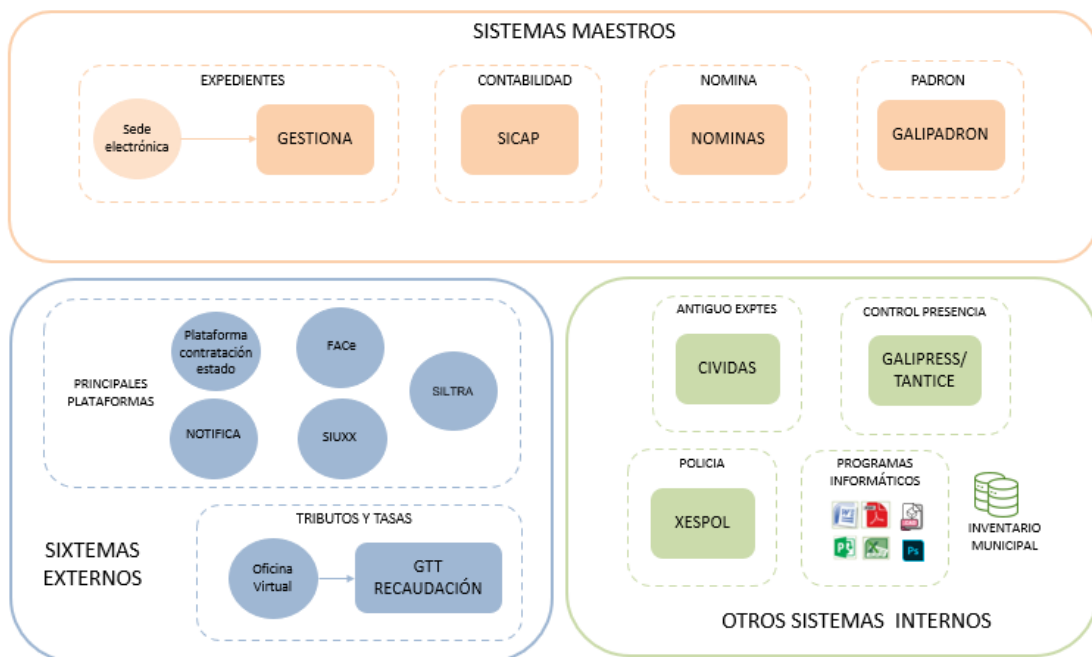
SISTEMAS MAESTROS

EXPEDIENTES

Sede electrónica

GESTIONA

CONTABILIDAD

SICAP

NOMINA

NOMINAS

PADRON

GALIPADRON

PRINCIPALES PLATAFORMAS

Plataforma contratación estado

FACe

SILTRA

NOTIFICA

SIUXX

TRIBUTOS Y TASAS

Oficina Virtual

GTT RECAUDACIÓN

SIXTEMAS EXTERNOS

ANTIGUO EXPTES

CIVIDAS

CONTROL PRESENCIA

GALIPRESS/ TANTICE

POLICIA

XESPOL

PROGRAMAS INFORMÁTICOS

Ps

INVENTARIO MUNICIPAL

OTROS SISTEMAS INTERNOS